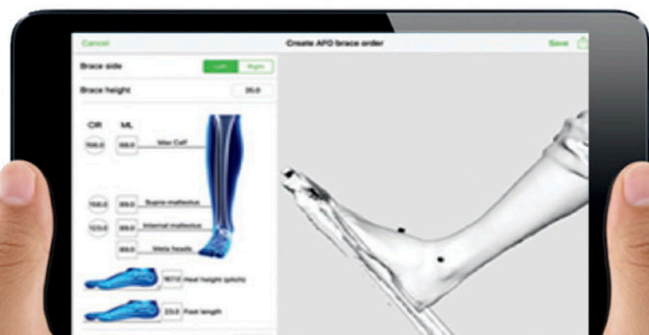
Cancel

Create AFO brace order

Save

Brace side

Left

Right

Brace height

35.0

CIR

ML

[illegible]

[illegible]

Max Calf

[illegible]

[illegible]

Supra malleolus

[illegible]

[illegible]

Internal malleolus

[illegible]

Meta heads

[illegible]

Heel height (pitch)

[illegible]

Foot length